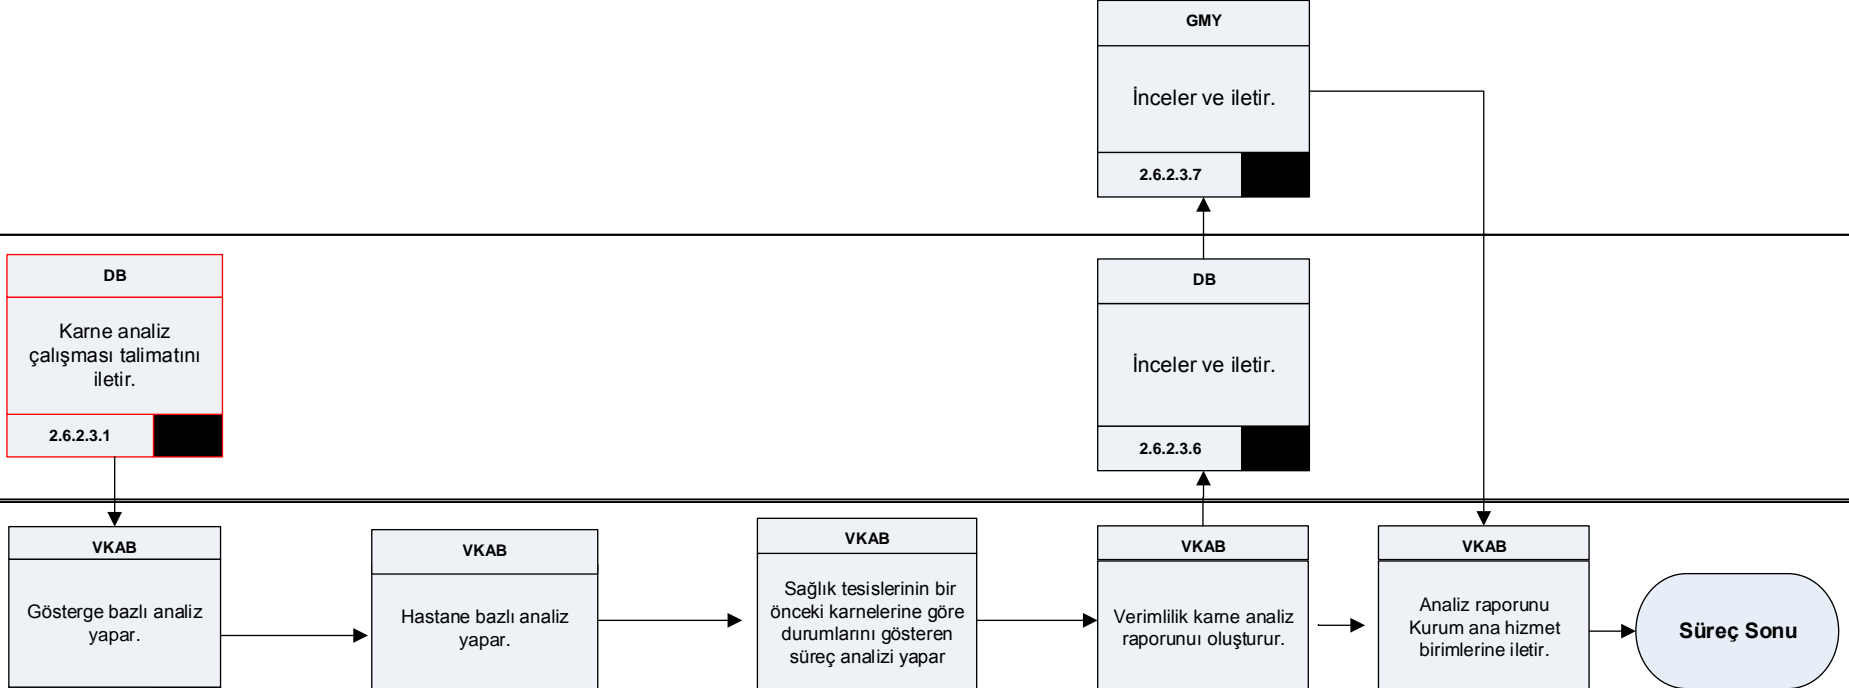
GMY

İnceler ve iletir.

2.6.2.3.7

DB

Karne analiz çalışması talimatını iletir.

2.6.2.3.1

DB

İnceler ve iletir.

2.6.2.3.6

VKAB

Gösterge bazlı analiz yapar.

VKAB

Hastane bazlı analiz yapar.

VKAB

Sağlık tesislerinin bir önceki karnelerine göre durumlarını gösteren süreç analizi yapar

VKAB

Verimlilik karne analiz raporunuı oluşturur.

VKAB

Analiz raporunu Kurum ana hizmet birimlerine iletir.

Süreç Sonu